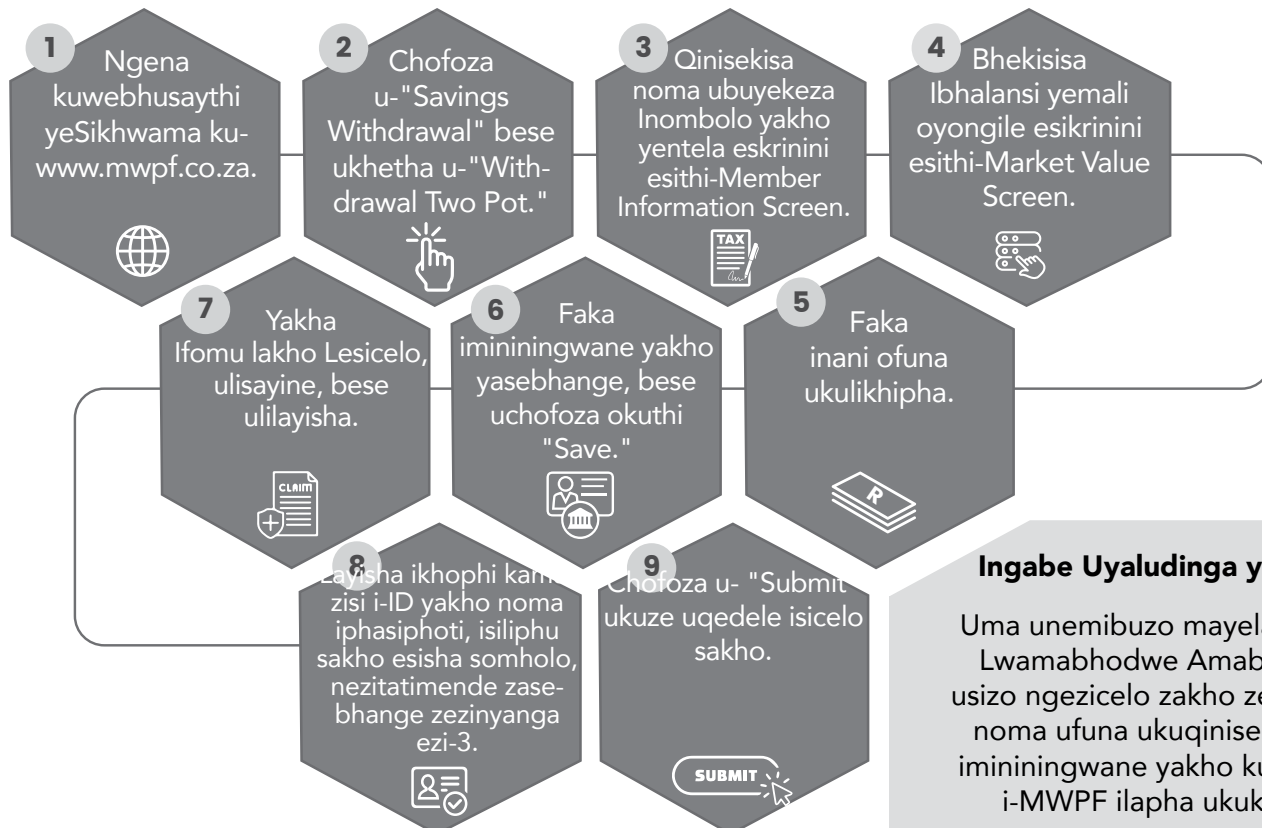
1 Ngena kuwebhusaythi yeSikhwama ku-www.mwpf.co.za.

2 Chofoza u-"Savings Withdrawal" bese ukhetha u-"Withdrawal Two Pot."

3 Qinisekisa noma ubuyekeza Inombolo yakho yentela eskrinini esithi-Member Information Screen.

TAX

4 Bhekisisa Ibhalansi yemali oyongile esikrinini esithi-Market Value Screen.

7 Yakha Ifomu lakho Lesicelo, ulisayine, bese ulilayisha.

CLAIM

6 Faka imininingwane yakho yasebhange, bese uchofoza okuthi "Save."

5 Faka inani ofuna ukulikhipha.

R

8 Layisha ikhophi kam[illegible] zisi i-ID yakho noma iphasiphoti, isiliphu sakho esisha somholo, nezitatimende zasebhange zezinyanga ezi-3.

9 Chofoza u- "Submit" ukuze uqedele isicelo sakho.

SUBMIT

Ingabe Uyaludinga y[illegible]

Uma unemibuzo mayel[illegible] Lwamabhodwe Amab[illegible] usizo ngezicelo zakho ze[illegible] noma ufuna ukuqinise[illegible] imininingwane yakho ku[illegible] i-MWPF ilapha ukuk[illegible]